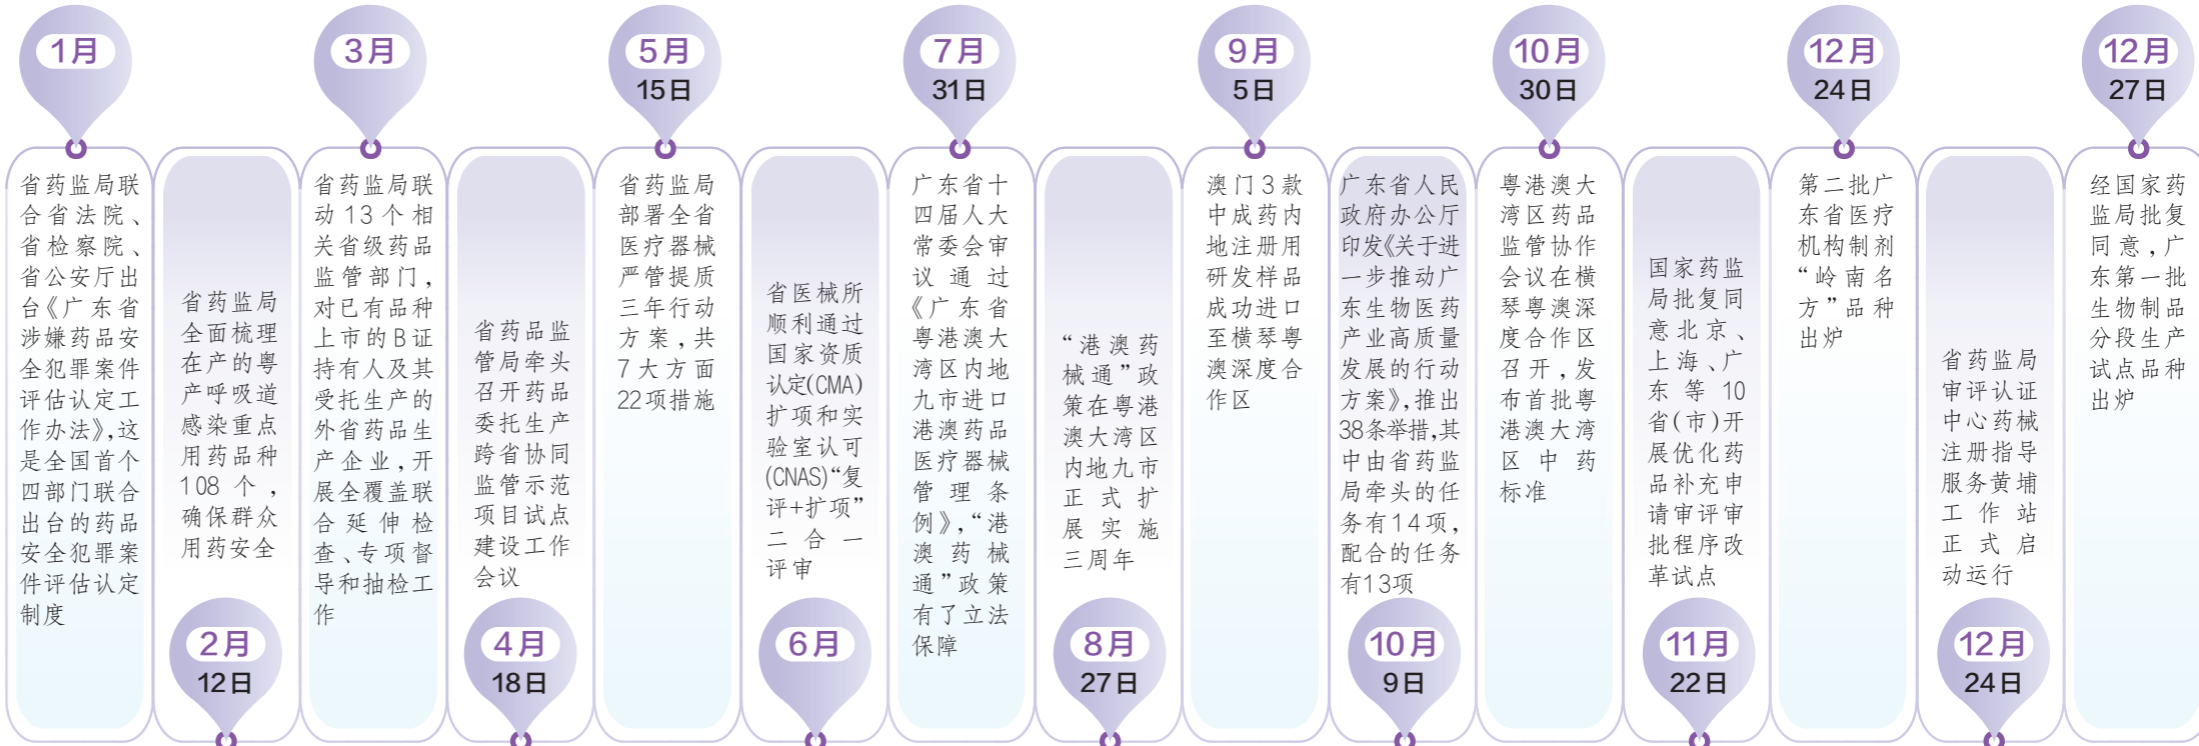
1月

省药监局联合省法院、省检察院、省公安厅出台《广东省涉嫌药品安全犯罪案件评估认定工作办法》，这是全国首个四部门联合出台的药品安全犯罪案件评估认定制度

省药监局全面梳理在产的粤产呼吸道感染重点用药品种108个，确保群众用药安全

2月
12日

3月

省药监局联动13个相关省级药品监管部门，对已有品种上市的B证持有人及其受托生产的外省药品生产企业，开展全覆盖联合延伸检查、专项督导和抽检工作

省药品监管局牵头召开药品委托生产跨省协同监管示范项目试点建设工作会议

4月
18日

5月
15日

省药监局部署全省医疗器械严管提质三年行动方案，共7大方面22项措施

省医械所顺利通过国家资质认定(CMA)扩项和实验室认可(CNAS)“复评+扩项”二合一评审

6月

7月
31日

广东省十四届人大常委会审议通过《广东省粤港澳大湾区内地九市进口港澳药品医疗器械管理条例》，“港澳药械通”政策有了立法保障

“港澳药械通”政策在粤港澳大湾区内地九市正式扩展实施三周年

8月
27日

9月
5日

澳门3款中成药内地注册用研发样品成功进口至横琴粤澳深度合作区

广东省人民政府办公厅印发《关于进一步推动广东生物医药产业高质量发展的行动方案》，推出38条举措，其中由省药监局牵头的任务有14项，配合的任务有13项

10月
9日

10月
30日

粤港澳大湾区药品监管协作会议在横琴粤澳深度合作区召开，发布首批粤港澳大湾区中药标准

国家药监局批复同意北京、上海、广东等10省(市)开展优化药品补充申请审评审批程序改革试点

11月
22日

12月
24日

第二批广东省医疗机构制剂“岭南名方”品种出炉

省药监局审评认证中心药械注册指导服务黄埔工作站正式启动运行

12月
24日

12月
27日

经国家药监局批复同意，广东第一批生物制品分段生产试点品种出炉